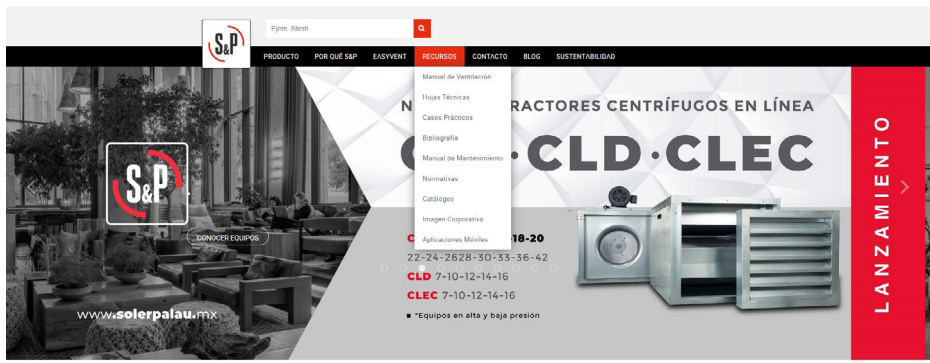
Ejem. Silent

S&P

PRODUCTO POR QUÉ S&P EASYVENT RECURSOS CONTACTO BLOG SUSTENTABILIDAD

Manual de Ventilación
Hojas Técnicas
Casos Prácticos
Bibliografía
Manual de Mantenimiento
Normativas
Catálogos
Imagen Corporativa
Aplicaciones Móviles

N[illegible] TRACTORES CENTRÍFUGOS EN LÍNEA

C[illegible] · CLD · CLEC

S&P

CONOCER EQUIPOS

C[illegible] 18-20
22-24-2628-30-33-36-42
CLD 7-10-12-14-16
CLEC 7-10-12-14-16

■ *Equipos en alta y baja presión

www.solerpalau.mx

LANZAMIENTO